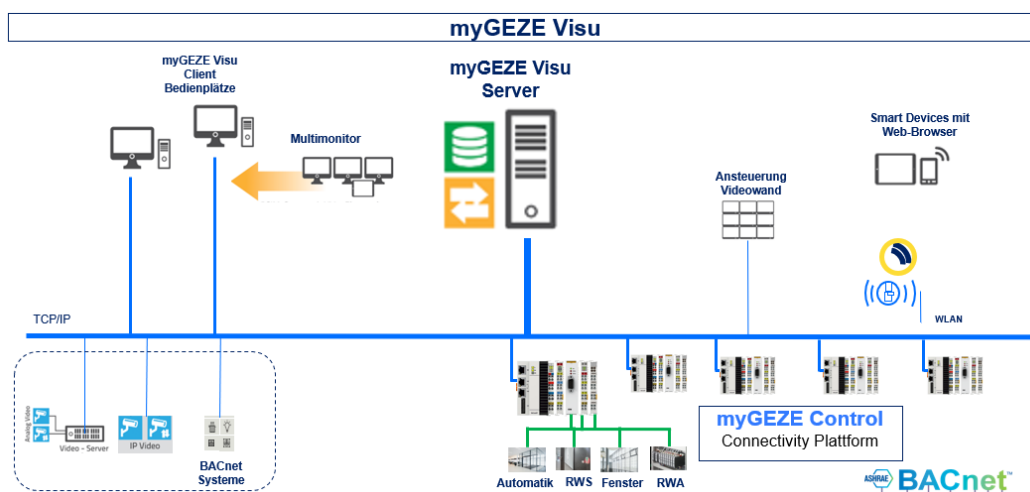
myGEZE Visu

myGEZE Visu Client Bedienplätze

myGEZE Visu Server

Multimonitor

Smart Devices mit Web-Browser

Ansteuerung Videowand

TCP/IP

WLAN

Video - Server

IP Video

BACnet Systeme

myGEZE Control
Connectivity Plattform

Automatik RWS Fenster RWA

ASHRAE BACnet™